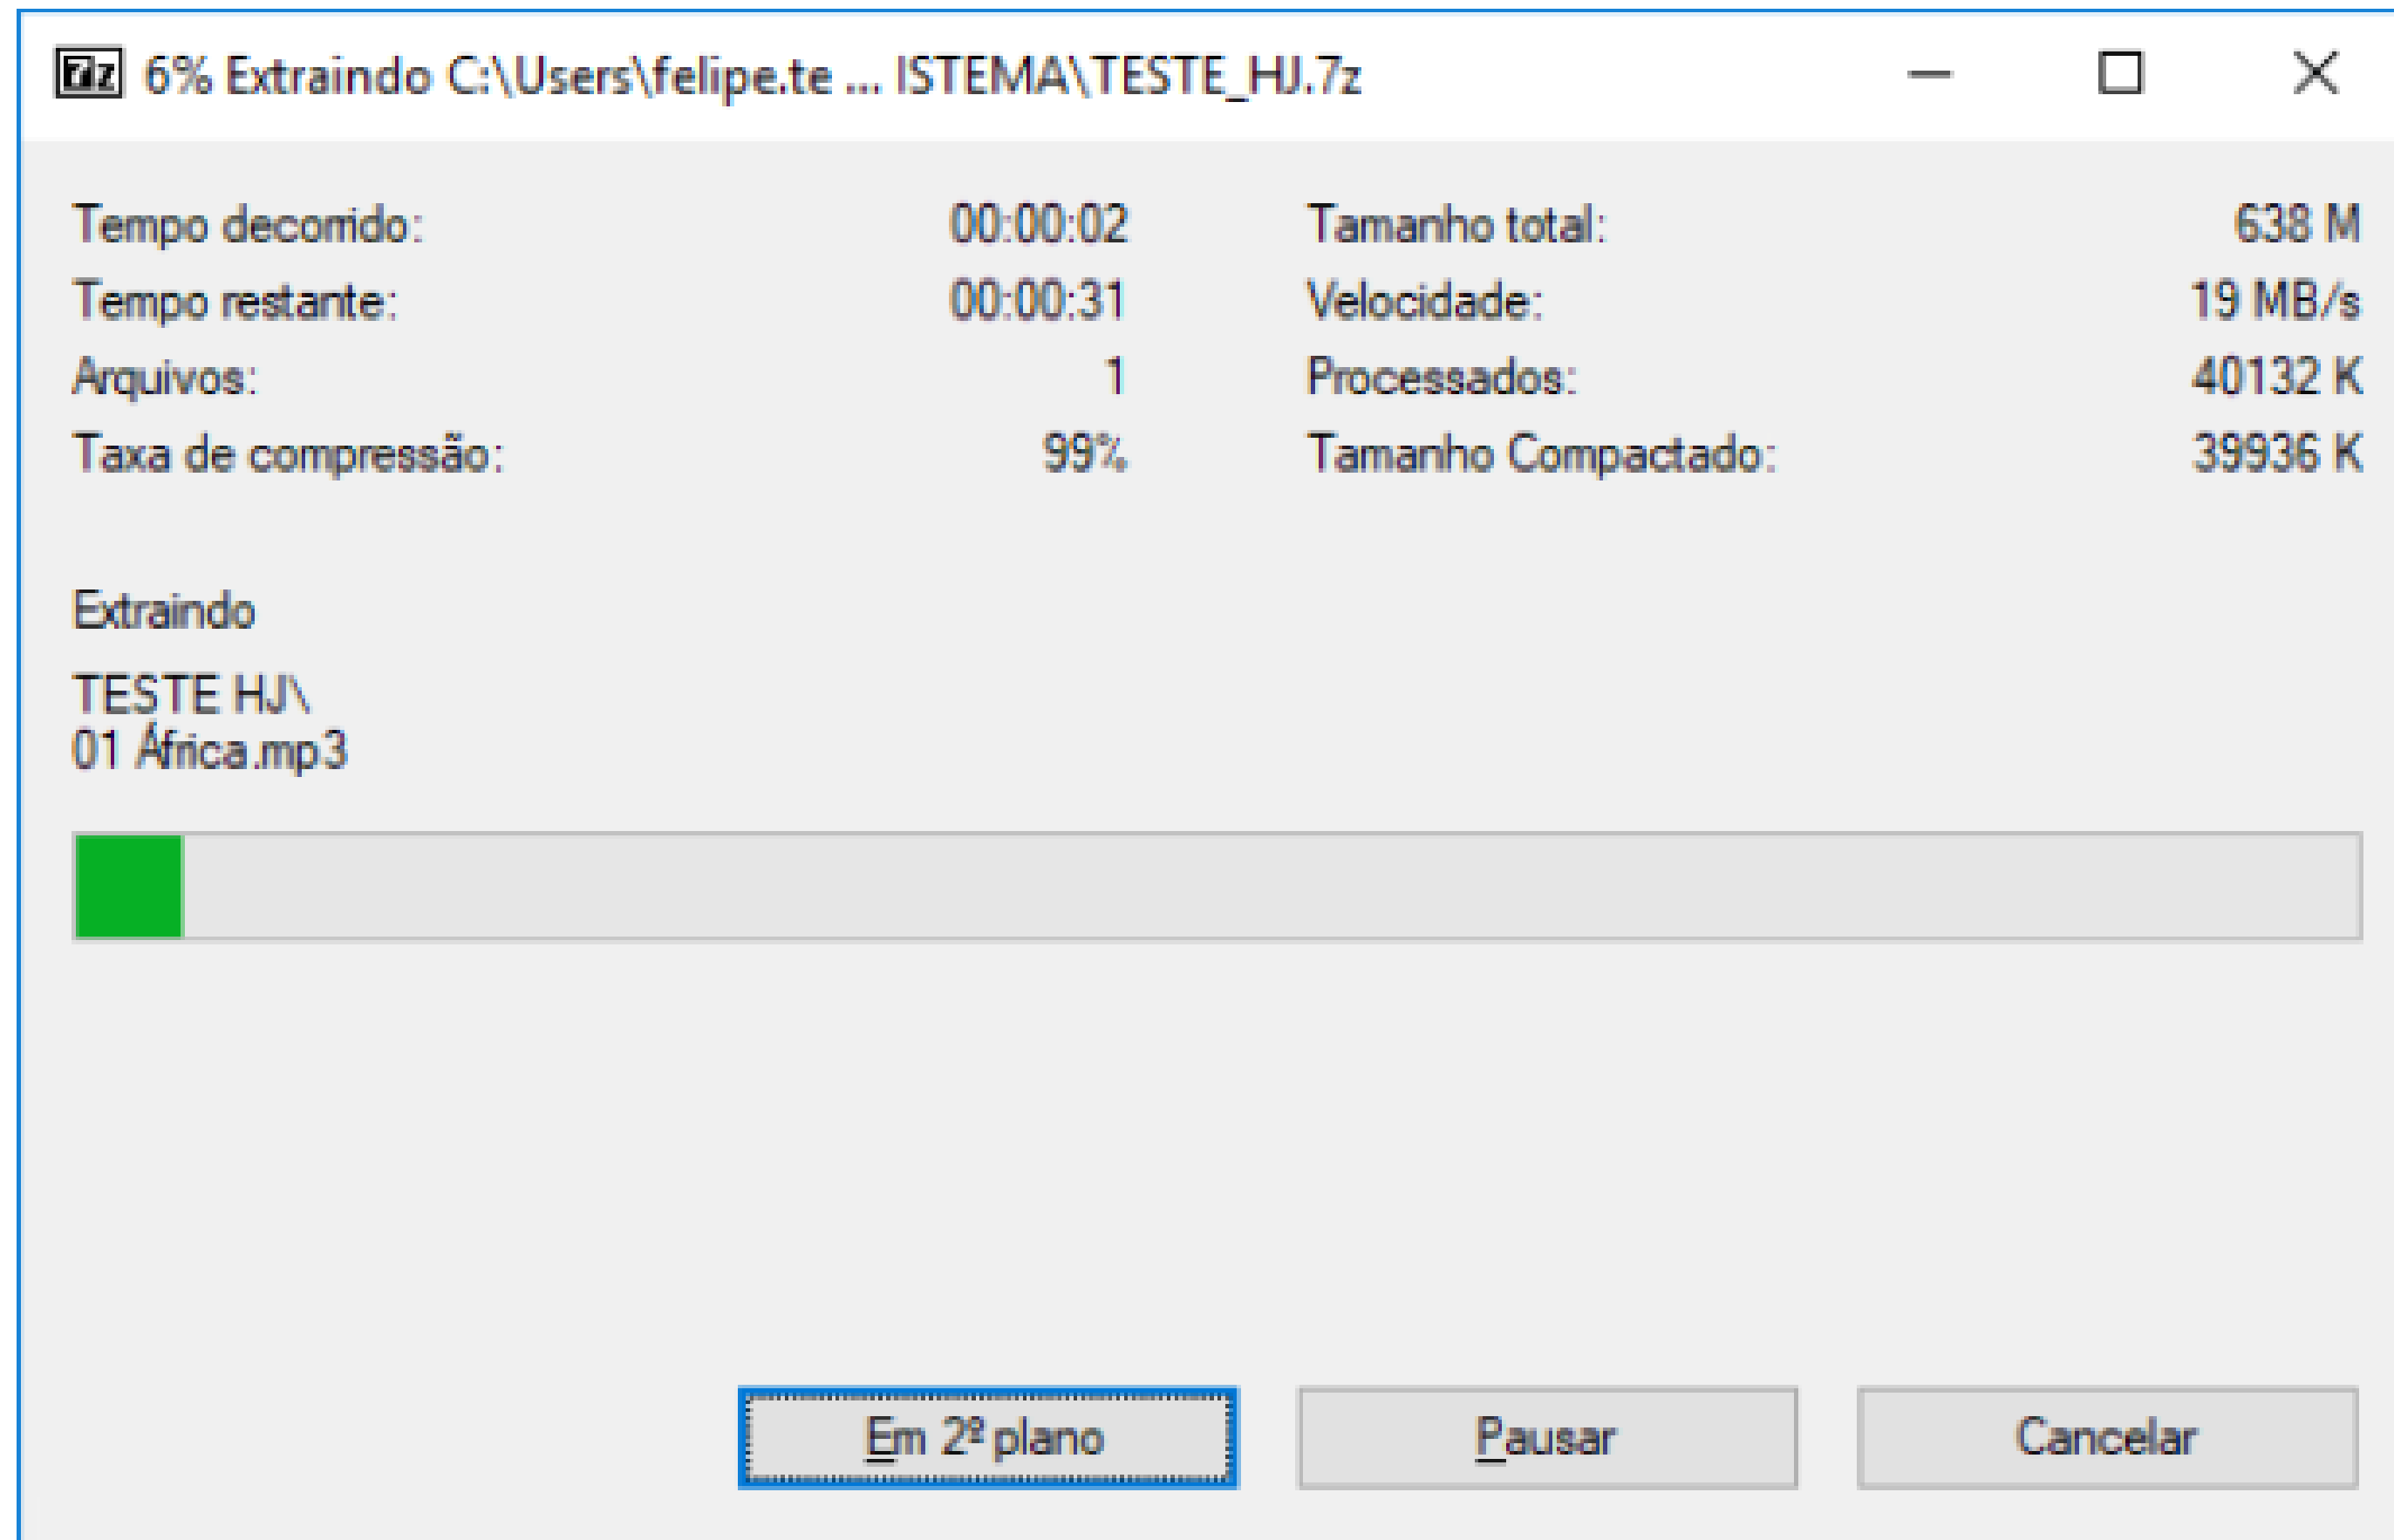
7z 6% Extraindo C:\Users\felipe.te ... ISTEMA\TESTE_HJ.7z

Tempo decorrido: 00:00:02
Tempo restante: 00:00:31
Arquivos: 1
Taxa de compressão: 99%

Tamanho total: 638 M
Velocidade: 19 MB/s
Processados: 40132 K
Tamanho Compactado: 39936 K

Extraindo

TESTE HJ\
01 África.mp3

Em 2º plano
Pausar
Cancelar